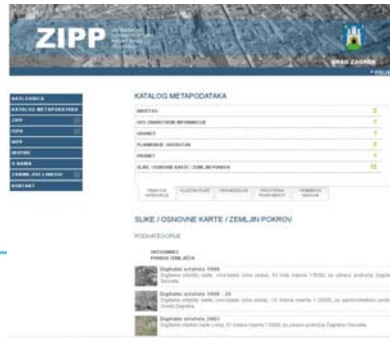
ZIPP

GRAD ZAGREB

NASLOVNICA
KATALOG METAPODATAKA
ZIPP
GIPG
NIPP
INSPIRE
O NAMA
ZAKONI, UREDBE I SMJERNICE
KONTAKT

KATALOG METAPODATAKA

OBRTNICI
GEO. OSNOVNE INFORMACIJE
GRANICE
PLANIRANJE / KATASTAR
PROMET
SLIKE / OSNOVNE KARTE / ZEMLJIN POKROV

SLIKE / OSNOVNE KARTE / ZEMLJIN POKROV

POTKATEGORIJE

Digitalne ortofoto 1998

Digitalne ortofoto 1998 - 23

Digitalne ortofoto 2003
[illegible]